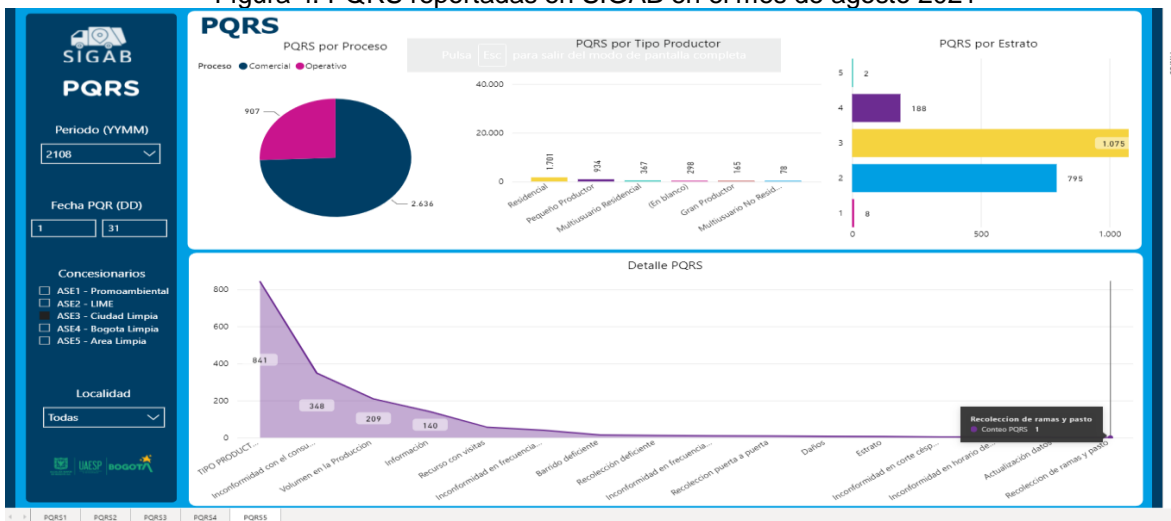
Figura 4. PQRS reportadas en SIGAB en el mes de agosto 2021

SIGAB
PQRS

Periodo (YYMM)
2108

Fecha PQR (DD)
1
31

Concesionarios
ASE1 - Promoambiental
ASE2 - LIME
ASE3 - Ciudad Limpia
ASE4 - Bogota Limpia
ASE5 - Area Limpia

Localidad
Todas

UAESP BOGOTÁ

PQRS

PQRS por Proceso
Proceso ● Comercial ● Operativo
907
2.636

PQRS por Tipo Productor
Pulsa Esc para salir del modo de pantalla completa
40.000
20.000
0
1.701 Residencial
934 Pequeño Productor
367 Multiusuario Residencial
298 (En blanco)
165 Gran Productor
78 Multiusuario No Resid...

PQRS por Estrato
5 2
4 188
3 1.075
2 795
1 8
0 500 1.000

Detalle PQRS
800
600
400
200
0
841
348
209
140
TIPO PRODUCT...
Inconformidad con el consu...
Volumen en la Produccion
Información
Recurso con visitas
Inconformidad en frecuencia...
Barrido deficiente
Recolección deficiente
Inconformidad en frecuencia...
Recoleccion puerta a puerta
Daños
Estrato
Inconformidad en corte césp...
Inconformidad en horario de...
Actualización datos
Recoleccion de ramas y pasto

Recoleccion de ramas y pasto
Conteo PQRS 1

PQRS1 PQRS2 PQRS3 PQRS4 PQRS5